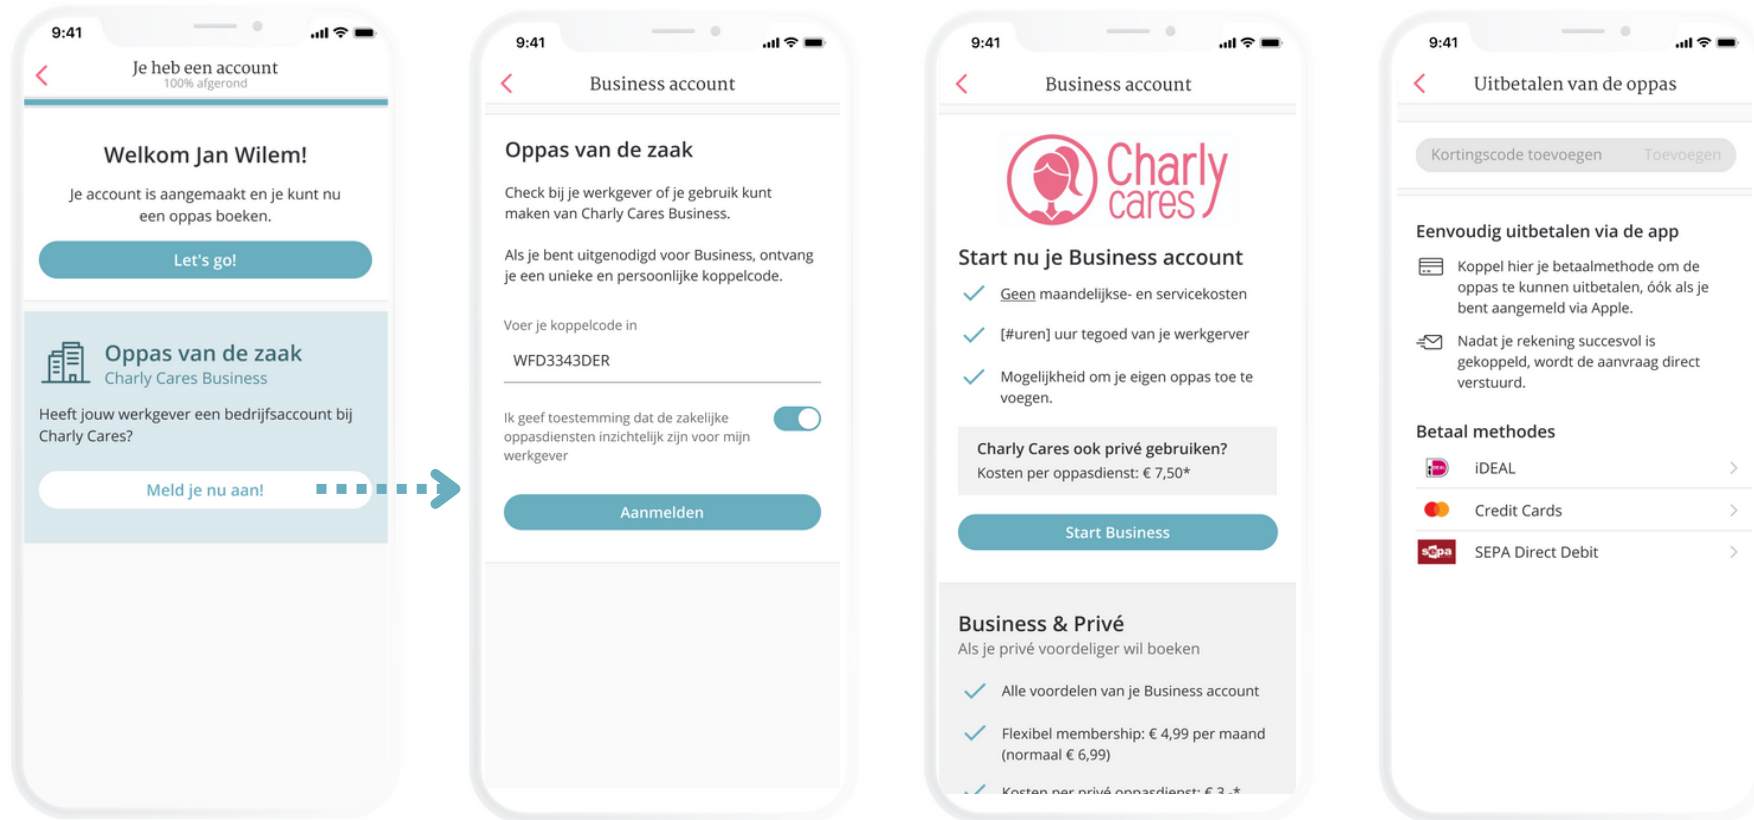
9:41

Je heb een account
100% afgerond

Welkom Jan Wilem!

Je account is aangemaakt en je kunt nu een oppas boeken.

Let's go!

Oppas van de zaak
Charly Cares Business

Heeft jouw werkgever een bedrijfsaccount bij Charly Cares?

Meld je nu aan!

9:41

Business account

Oppas van de zaak

Check bij je werkgever of je gebruik kunt maken van Charly Cares Business.

Als je bent uitgenodigd voor Business, ontvang je een unieke en persoonlijke koppelcode.

Voer je koppelcode in

WFD3343DER

Ik geef toestemming dat de zakelijke oppasdiensten inzichtelijk zijn voor mijn werkgever

Aanmelden

9:41

Business account

Charly cares

Start nu je Business account

Geen maandelijkse- en servicekosten

[#uren] uur tegoed van je werkgerver

Mogelijkheid om je eigen oppas toe te voegen.

Charly Cares ook privé gebruiken?
Kosten per oppasdienst: € 7,50*

Start Business

Business & Privé
Als je privé voordeliger wil boeken

Alle voordelen van je Business account

Flexibel membership: € 4,99 per maand (normaal € 6,99)

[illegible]

9:41

Uitbetalen van de oppas

Kortingscode toevoegen Toevoegen

Eenvoudig uitbetalen via de app

Koppel hier je betaalmethode om de oppas te kunnen uitbetalen, óók als je bent aangemeld via Apple.

Nadat je rekening succesvol is gekoppeld, wordt de aanvraag direct verstuurd.

Betaal methodes

iDEAL

Credit Cards

SEPA Direct Debit